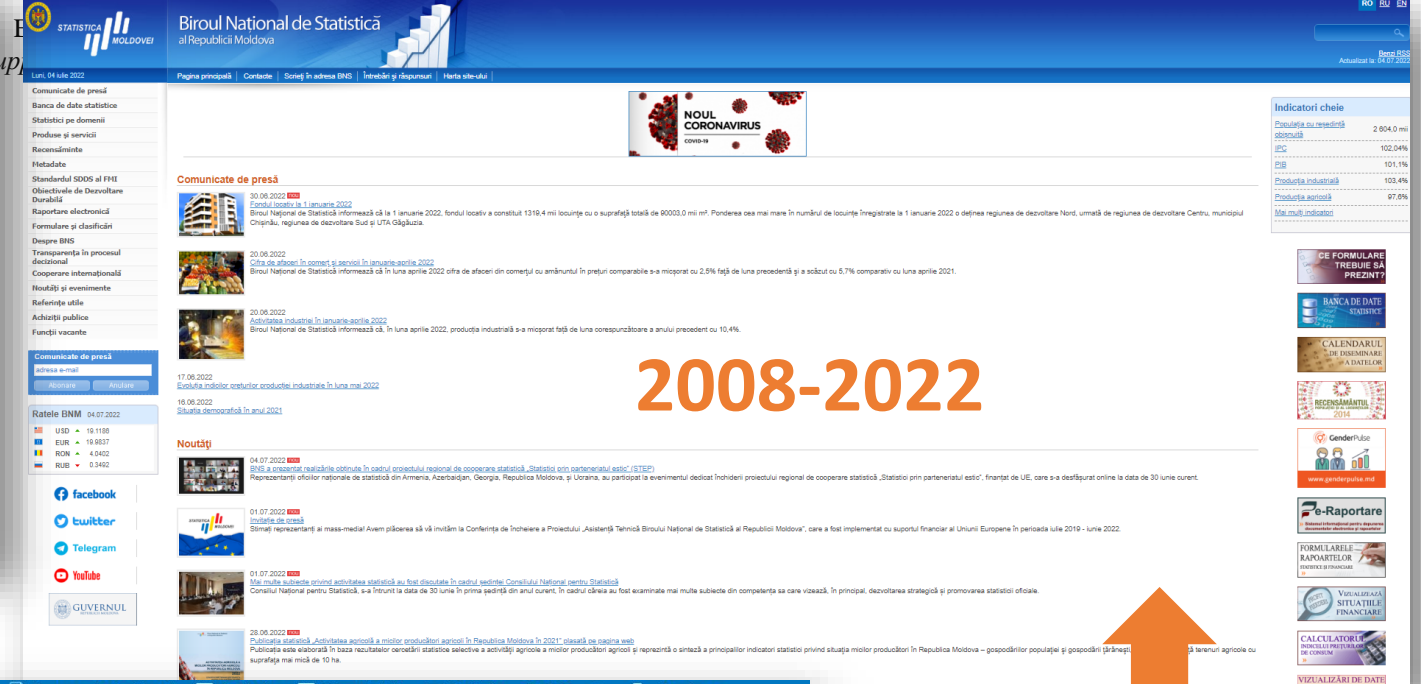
STATISTICA MOLDOVEI

Biroul Național de Statistică al Republicii Moldova

RO RU EN

Benzi RSS
Actualizat la: 04.07.2022

Luni, 04 iulie 2022

Pagina principală | Contacte | Scrieți în adresa BNS | Întrebări și răspunsuri | Harta site-ului

Comunicate de presă
Banca de date statistice
Statistici pe domenii
Produse și servicii
Recensăminte
Metadate
Standardul SDDS al FMI
Obiectivele de Dezvoltare Durabilă
Raportare electronică
Formulare și clasificări
Despre BNS
Transparența în procesul decizional
Cooperare internațională
Noutăți și evenimente
Referințe utile
Achiziții publice
Funcții vacante

Comunicate de presă
adresa e-mail
Abonare Anulare

Ratele BNM 04.07.2022
USD 19.1188
EUR 19.9837
RON 4.0402
RUB 0.3492

facebook
twitter
Telegram
YouTube
GUVERNUL

NOUL CORONAVIRUS
COVID-19

Comunicate de presă

30.06.2022 NOU
Fondul locativ la 1 ianuarie 2022
Biroul Național de Statistică informează că la 1 ianuarie 2022, fondul locativ a constituit 1319,4 mii locuințe cu o suprafață totală de 90003,0 mii m². Ponderea cea mai mare în numărul de locuințe înregistrate la 1 ianuarie 2022 o deținea regiunea de dezvoltare Nord, urmată de regiunea de dezvoltare Centru, municipiul Chișinău, regiunea de dezvoltare Sud și UTA Găgăuzia.

20.06.2022
Cifra de afaceri în comerț și servicii în ianuarie-aprilie 2022
Biroul Național de Statistică informează că în luna aprilie 2022 cifra de afaceri din comerțul cu amănuntul în prețuri comparabile s-a micșorat cu 2,5% față de luna precedentă și a scăzut cu 5,7% comparativ cu luna aprilie 2021.

20.06.2022
Activitatea industriei în ianuarie-aprilie 2022
Biroul Național de Statistică informează că, în luna aprilie 2022, producția industrială s-a micșorat față de luna corespunzătoare a anului precedent cu 10,4%.

17.06.2022
Evoluția indicilor prețurilor producției industriale în luna mai 2022

16.06.2022
Situația demografică în anul 2021

2008-2022

Noutăți

04.07.2022 NOU
BNS a prezentat realizările obținute în cadrul proiectului regional de cooperare statistică „Statistici prin parteneriatul estic" (STEP)
Reprezentanții oficiilor naționale de statistică din Armenia, Azerbaidjan, Georgia, Republica Moldova, și Ucraina, au participat la evenimentul dedicat închiderii proiectului regional de cooperare statistică „Statistici prin parteneriatul estic", finanțat de UE, care s-a desfășurat online la data de 30 iunie curent.

01.07.2022 NOU
Invitație de presă
Stimați reprezentanți ai mass-media! Avem plăcerea să vă invităm la Conferința de încheiere a Proiectului „Asistență Tehnică Biroului Național de Statistică al Republicii Moldova", care a fost implementat cu suportul financiar al Uniunii Europene în perioada iulie 2019 - iunie 2022.

01.07.2022 NOU
Mai multe subiecte privind activitatea statistică au fost discutate în cadrul ședinței Consiliului Național pentru Statistică
Consiliul Național pentru Statistică, s-a întrunit la data de 30 iunie în prima ședință din anul curent, în cadrul căreia au fost examinate mai multe subiecte din competența sa care vizează, în principal, dezvoltarea strategică și promovarea statisticii oficiale.

28.06.2022 NOU
Publicația statistică „Activitatea agricolă a micilor producători agricoli în Republica Moldova în 2021" plasată pe pagina web
Publicația este elaborată în baza rezultatelor cercetării statistice selective a activității agricole a micilor producători agricoli și reprezintă o sinteză a principalilor indicatori statistici privind situația micilor producători în Republica Moldova – gospodăriilor populației și gospodării țărănești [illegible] terenuri agricole cu suprafața mai mică de 10 ha.

Indicatori cheie
Populația cu reședință obișnuită 2 604,0 mii
IPC 102,04%
PIB 101,1%
Producția industrială 103,4%
Producția agricolă 97,6%
Mai mulți indicatori

CE FORMULARE TREBUIE SĂ PREZINT?
BANCA DE DATE STATISTICE
CALENDARUL DE DISEMINARE A DATELOR
RECENSĂMÂNTUL 2014
GenderPulse www.genderpulse.md
e-Raportare
FORMULARELE RAPOARTELOR STATISTICE ȘI FINANCIARE
VIZUALIZAȚI SITUAȚIILE FINANCIARE
CALCULATORUL INDICELUI PREȚURILOR DE CONSUM
VIZUALIZĂRI DE DATE